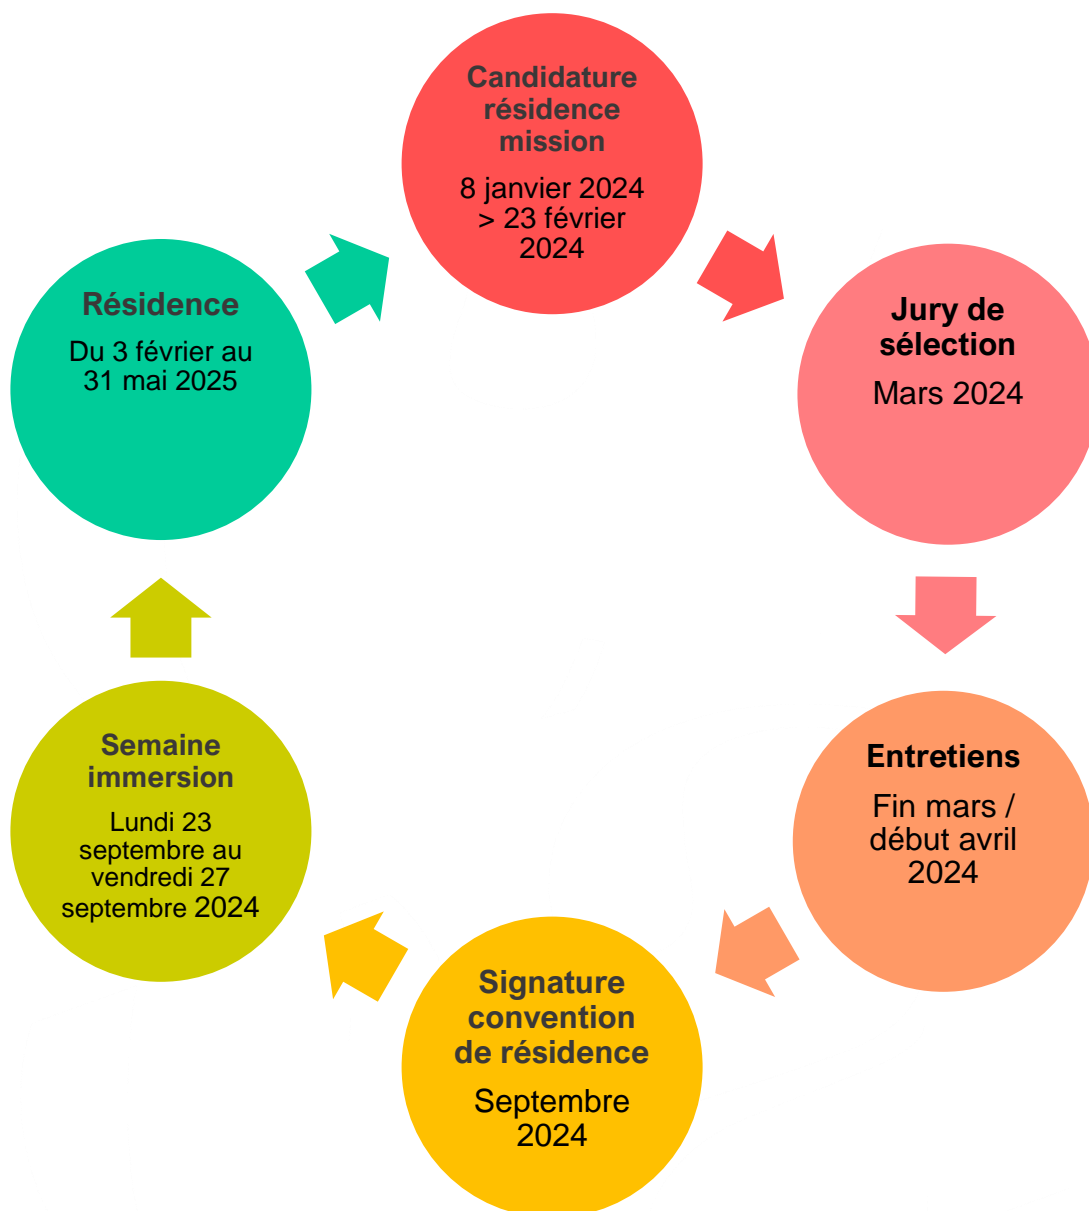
Candidature résidence mission

8 janvier 2024 > 23 février 2024

Jury de sélection

Mars 2024

Entretiens

Fin mars / début avril 2024

Signature convention de résidence

Septembre 2024

Semaine immersion

Lundi 23 septembre au vendredi 27 septembre 2024

Résidence

Du 3 février au 31 mai 2025